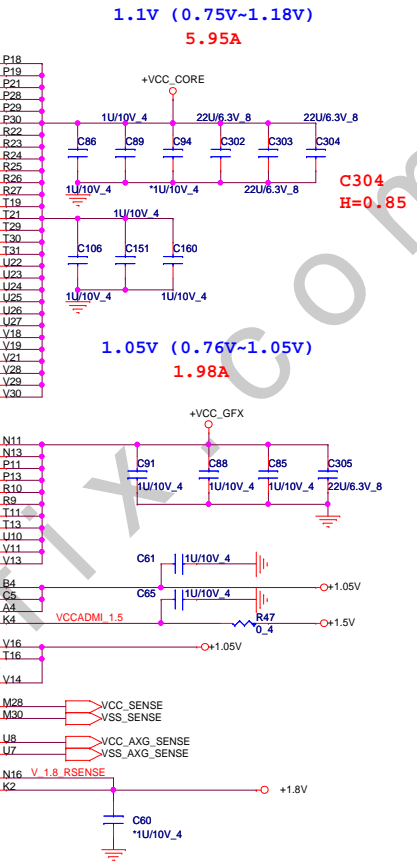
1.1V (0.75V~1.18V)
5.95A

P18
P19
P21
P28
P29
P30
R22
R23
R24
R26
R27
T19
T21
T29
T30
T31
U22
U23
U24
U25
U26
U27
V18
V19
V21
V28
V29
V30

+VCC_CORE
1U/10V_4
22U/6.3V_8
22U/6.3V_8
C86
C89
C94
C302
C303
C304
1U/10V_4
*1U/10V_4
22U/6.3V_8
C304
H=0.85
1U/10V_4
C106
C151
C160
1U/10V_4
1U/10V_4

1.05V (0.76V~1.05V)
1.98A

+VCC_GFX
N11
N13
P11
P13
R10
R9
T11
T13
U10
V11
V13
C91
C88
C85
C305
1U/10V_4
1U/10V_4
1U/10V_4
22U/6.3V_8

C61
1U/10V_4
B4
C5
A4
K4
C65
1U/10V_4
+1.05V
R47
0_4
VCCADMI_1.5
+1.5V

V16
T16
V14
+1.05V

M28
M30
VCC_SENSE
VSS_SENSE

U8
U7
VCC_AXG_SENSE
VSS_AXG_SENSE

N16
K2
V_1.8_RSENSE
+1.8V
C60
*1U/10V_4